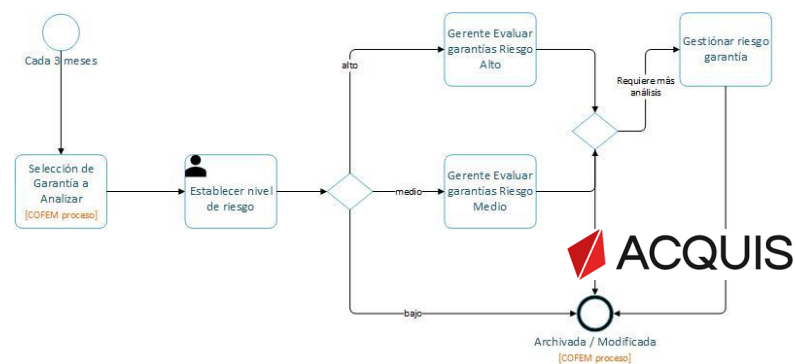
Cada 3 meses

Selección de Garantía a Analizar
[COFEM proceso]

Establecer nivel de riesgo

alto

medio

bajo

Gerente Evaluar garantías Riesgo Alto

Gerente Evaluar garantías Riesgo Medio

Requiere más análisis

Gestiónar riesgo garantía

ACQUIS

Archivada / Modificada
[COFEM proceso]